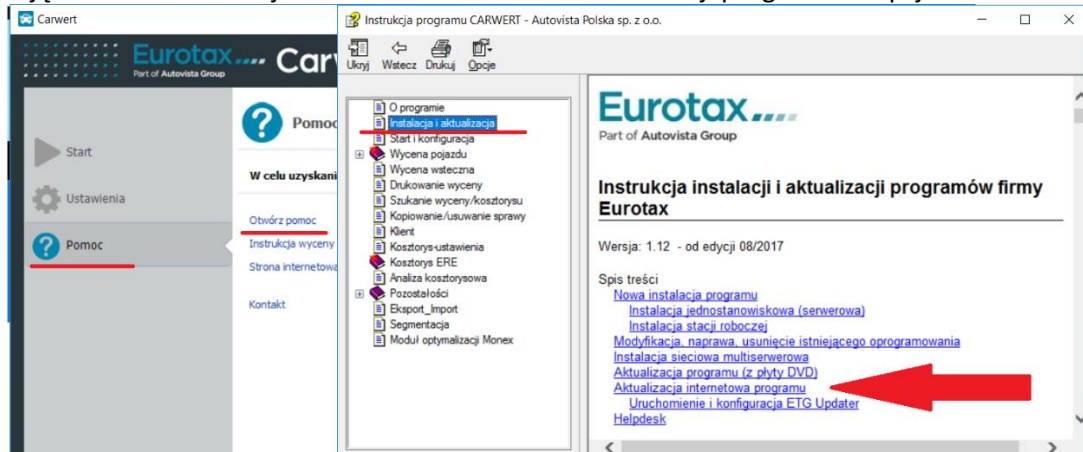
Carwert

Eurotax Part of Autovista Group Carw

Start
Ustawienia
Pomoc

Pomo

W celu uzyskani

Otwórz pomoc
Instrukcja wyceny
Strona internetowa

Kontakt

Instrukcja programu CARWERT - Autovista Polska sp. z o.o.

Ukryj Wstecz Drukuj Opcje

O programie
Instalacja i aktualizacja
Start i konfiguracja
Wycena pojazdu
Wycena wsteczna
Drukowanie wyceny
Szukanie wyceny/kosztorysu
Kopiowanie/usuwanie sprawy
Klient
Kosztorys-ustawienia
Kosztorys ERE
Analiza kosztorysowa
Pozostałości
Eksport_Import
Segmentacja
Moduł optymalizacji Monex

Eurotax
Part of Autovista Group

Instrukcja instalacji i aktualizacji programów firmy Eurotax

Wersja: 1.12 - od edycji 08/2017

Spis treści
Nowa instalacja programu
Instalacja jednostanowiskowa (serwerowa)
Instalacja stacji roboczej
Modyfikacja, naprawa, usunięcie istniejącego oprogramowania
Instalacja sieciowa multiserwerowa
Aktualizacja programu (z płyty DVD)
Aktualizacja internetowa programu
Uruchomienie i konfiguracja ETG Updater
Helpdesk